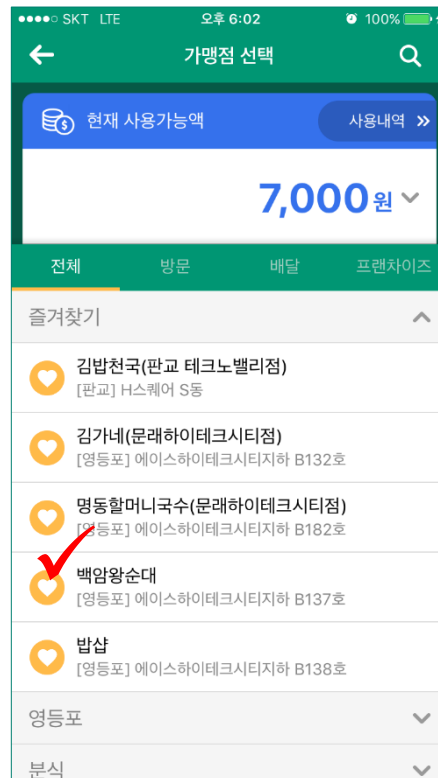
●●●●○ SKT LTE 오후 6:02 100%

← 가맹점 선택

현재 사용가능액 사용내역 »

7,000원

전체 방문 배달 프랜차이즈

즐겨찾기

김밥천국(판교 테크노밸리점)
[판교] H스퀘어 S동

김가네(문래하이테크시티점)
[영등포] 에이스하이테크시티지하 B132호

명동할머니국수(문래하이테크시티점)
[영등포] 에이스하이테크시티지하 B182호

백암왕순대
[영등포] 에이스하이테크시티지하 B137호

밥샵
[영등포] 에이스하이테크시티지하 B138호

영등포

분식